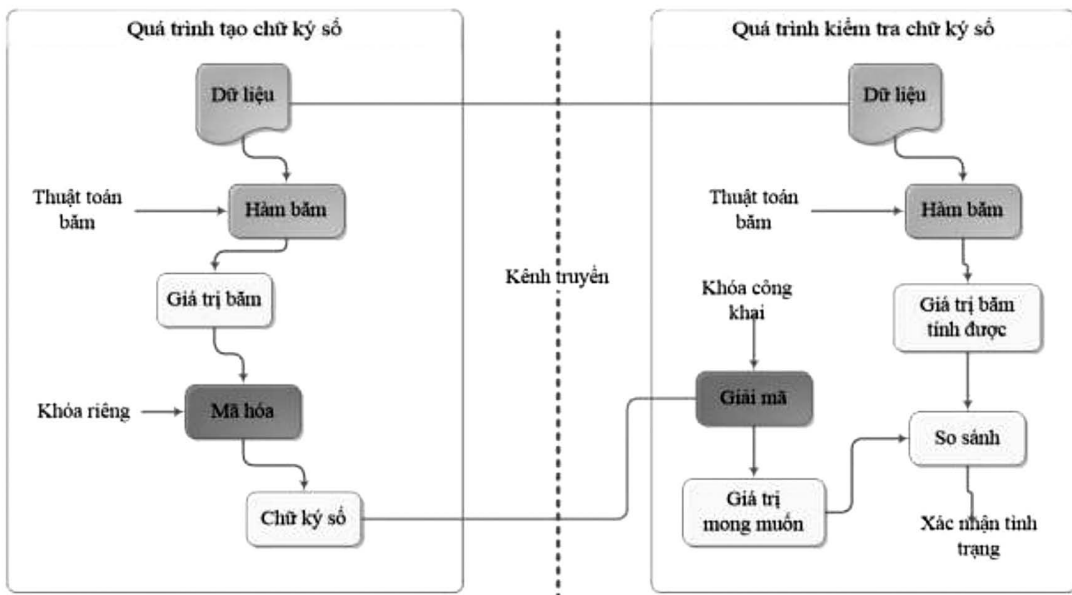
Quá trình tạo chữ ký số

Dữ liệu

Thuật toán băm

Hàm băm

Giá trị băm

Khóa riêng

Mã hóa

Chữ ký số

Kênh truyền

Quá trình kiểm tra chữ ký số

Dữ liệu

Thuật toán băm

Hàm băm

Giá trị băm tính được

Khóa công khai

Giải mã

So sánh

Giá trị mong muốn

Xác nhận tình trạng